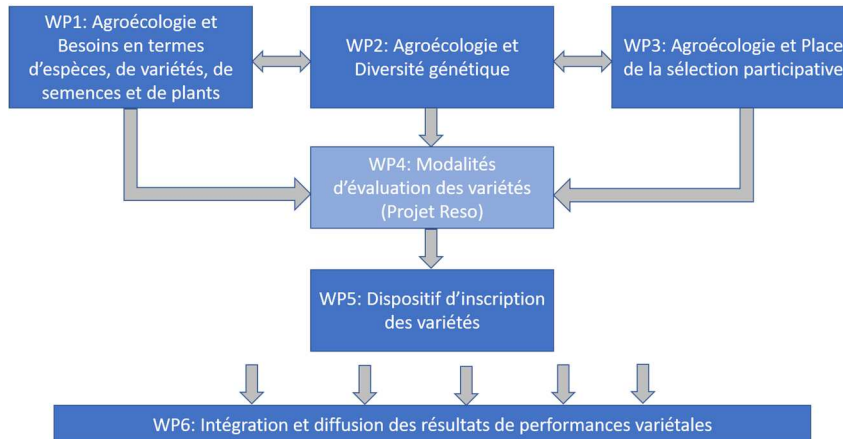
WP1: Agroécologie et Besoins en termes d'espèces, de variétés, de semences et de plants

WP2: Agroécologie et Diversité génétique

WP3: Agroécologie et Place de la sélection participative

WP4: Modalités d'évaluation des variétés (Projet Reso)

WP5: Dispositif d'inscription des variétés

WP6: Intégration et diffusion des résultats de performances variétales